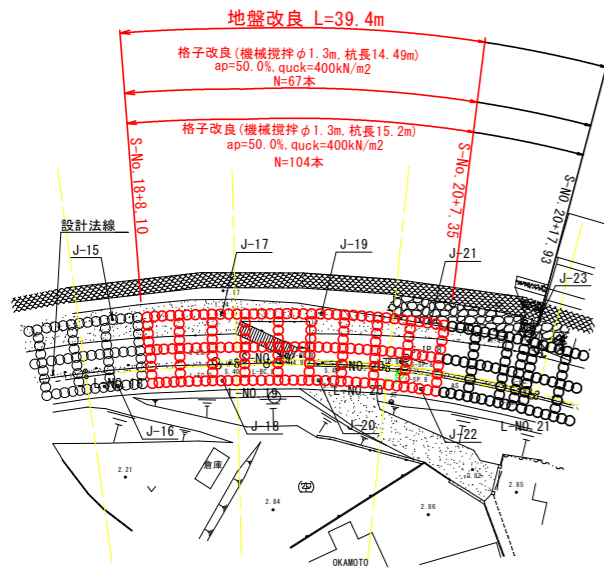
地盤改良 L=39.4m

格子改良(機械攪拌φ1.3m,杭長14.49m)
ap=50.0%,quck=400kN/m2
N=67本

格子改良(機械攪拌φ1.3m,杭長15.2m)
ap=50.0%,quck=400kN/m2
N=104本

S-No.18+8.10

S-No.20+7.35

S-NO.20+17.93

設計法線

J-15

J-17

J-19

J-21

J-23

J-16

J-18

J-20

J-22

NO.19

NO.20

NO.21

倉庫

2.21

2.84

2.86

2.85

OKAMOTO